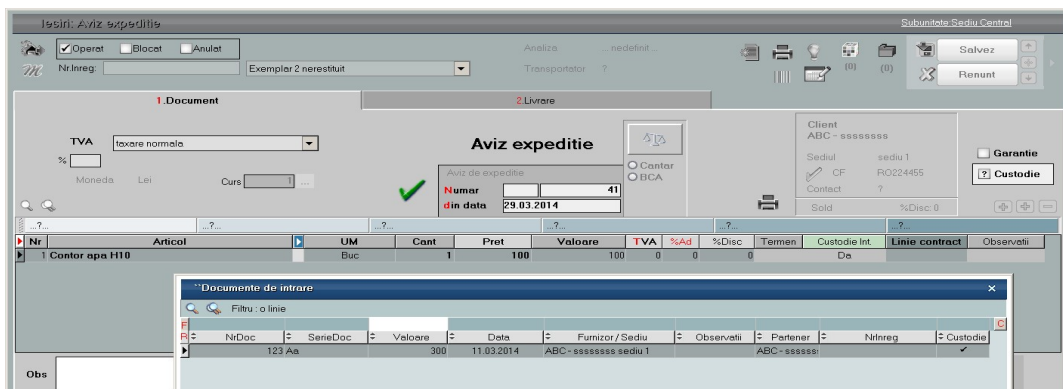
Iesiri: Aviz expeditie
Subunitate:Sediu Central

Operat Blocat Anulat
Nr.Inreg:
Exemplar 2 nerestituit
Analiza ...nedefinit...
Transportator ?
(0) (0)
Salvez
Renunt

1.Document
2.Livrare

TVA taxare normala
%
Moneda Lei Curs 1
Aviz expeditie
Aviz de expeditie
Numar 41
din data 29.03.2014
Cantar
BCA
Client
ABC - ssssssss
Sediul sediu 1
CF RO224455
Contact ?
Sold %Disc: 0
Garantie
? Custodie

...?... ...?... ...?... ...?... ...?... ...?...

| Nr | Articol | UM | Cant | Pret | Valoare | TVA | %Ad | %Disc | Termen | Custodie Int | Linie contract | Observatii |
|---|---|---|---|---|---|---|---|---|---|---|---|---|
| 1 | Contor apa H10 | Buc | 1 | 100 | 100 | 0 | 0 | 0 | | Da | | |

"Documente de intrare
Filtru : o linie

| NrDoc | SerieDoc | Valoare | Data | Furnizor / Sediu | Observatii | Partener | NrInreg | Custodie |
|---|---|---|---|---|---|---|---|---|
| 123 | Aa | 300 | 11.03.2014 | ABC - ssssssss sediu 1 | | ABC - ssssss | | ✓ |

Obs